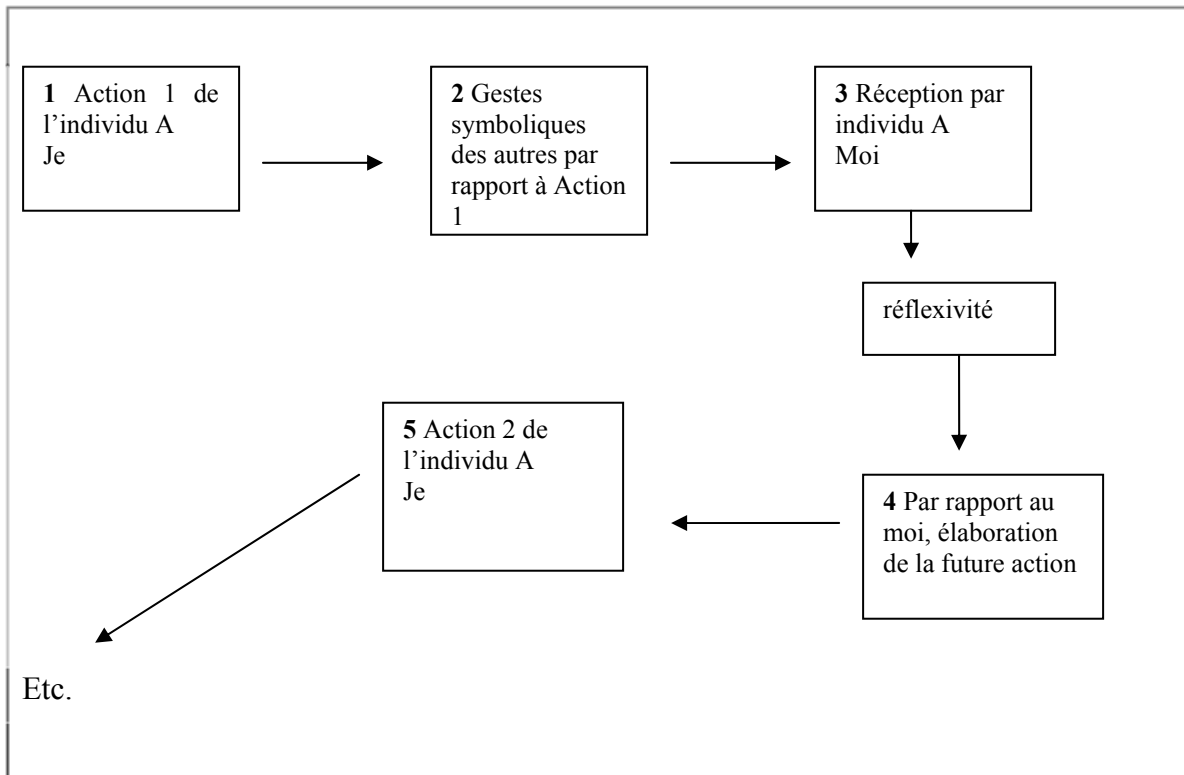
1 Action 1 de l'individu A
Je

2 Gestes symboliques des autres par rapport à Action 1

3 Réception par individu A
Moi

réflexivité

4 Par rapport au moi, élaboration de la future action

5 Action 2 de l'individu A
Je

Etc.